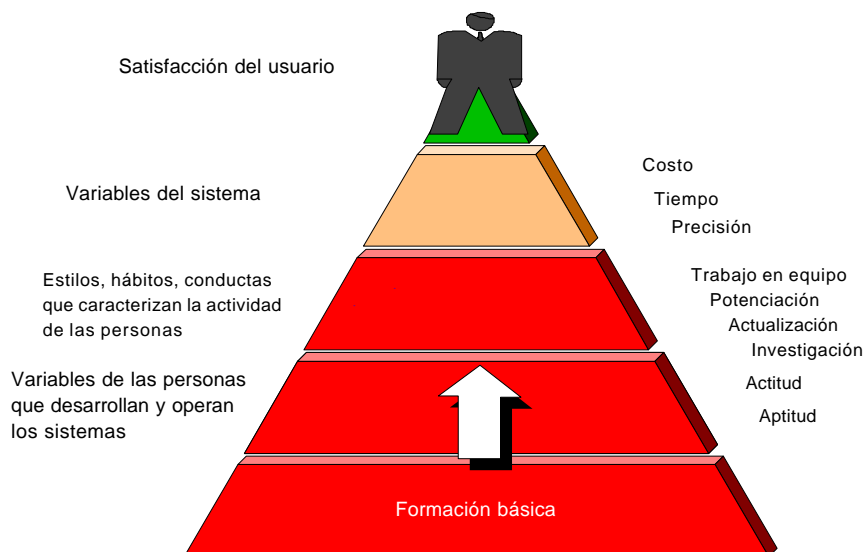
Satisfacción del usuario

Variables del sistema

Costo
Tiempo
Precisión

Estilos, hábitos, conductas que caracterizan la actividad de las personas

Trabajo en equipo
Potenciación
Actualización
Investigación

Variables de las personas que desarrollan y operan los sistemas

Actitud
Aptitud

Formación básica